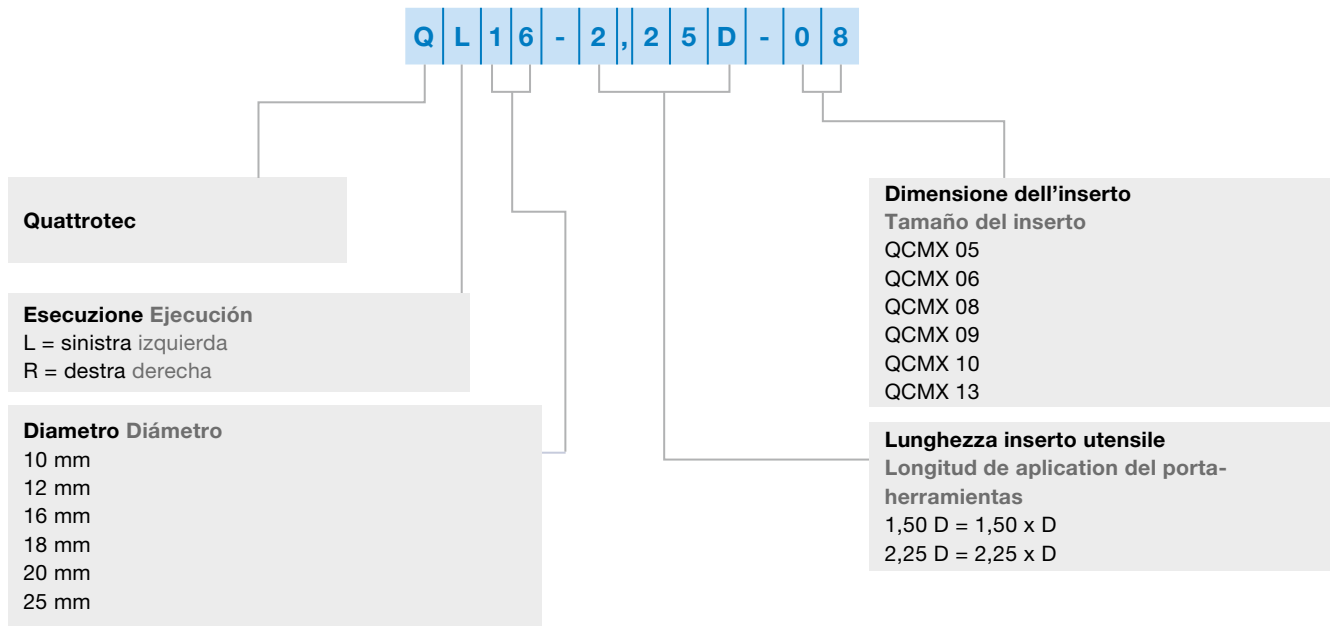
| Q | L | 1 | 6 | - | 2 | , | 2 | 5 | D | - | 0 | 8 |
|---|---|---|---|---|---|---|---|---|---|---|---|---|

Quattrotec

Esecuzione Ejecución
L = sinistra izquierda
R = destra derecha

Diametro Diámetro
10 mm
12 mm
16 mm
18 mm
20 mm
25 mm

Dimensione dell'inserto
Tamaño del inserto
QCMX 05
QCMX 06
QCMX 08
QCMX 09
QCMX 10
QCMX 13

Lunghezza inserto utensile
Longitud de aplication del portaherramientas
1,50 D = 1,50 x D
2,25 D = 2,25 x D